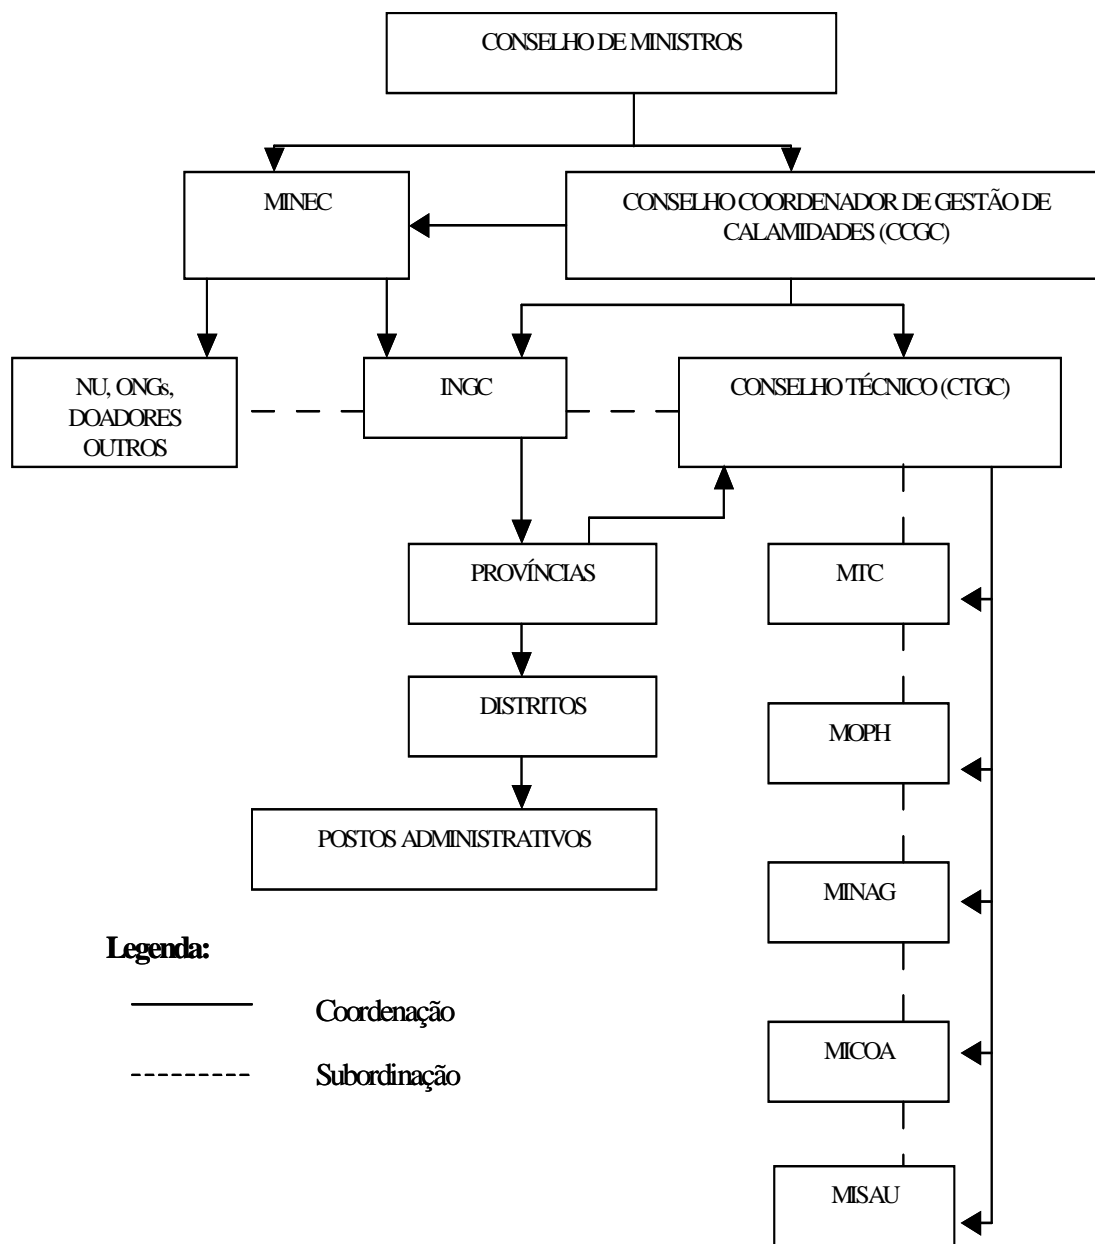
CONSELHO DE MINISTROS

MINEC

CONSELHO COORDENADOR DE GESTÃO DE CALAMIDADES (CCGC)

NU, ONGs, DOADORES OUTROS

INGC

CONSELHO TÉCNICO (CTGC)

PROVÍNCIAS

MTC

DISTRITOS

MOPH

POSTOS ADMINISTRATIVOS

MINAG

Legenda:

Coordenação

Subordinação

MICOA

MISAU